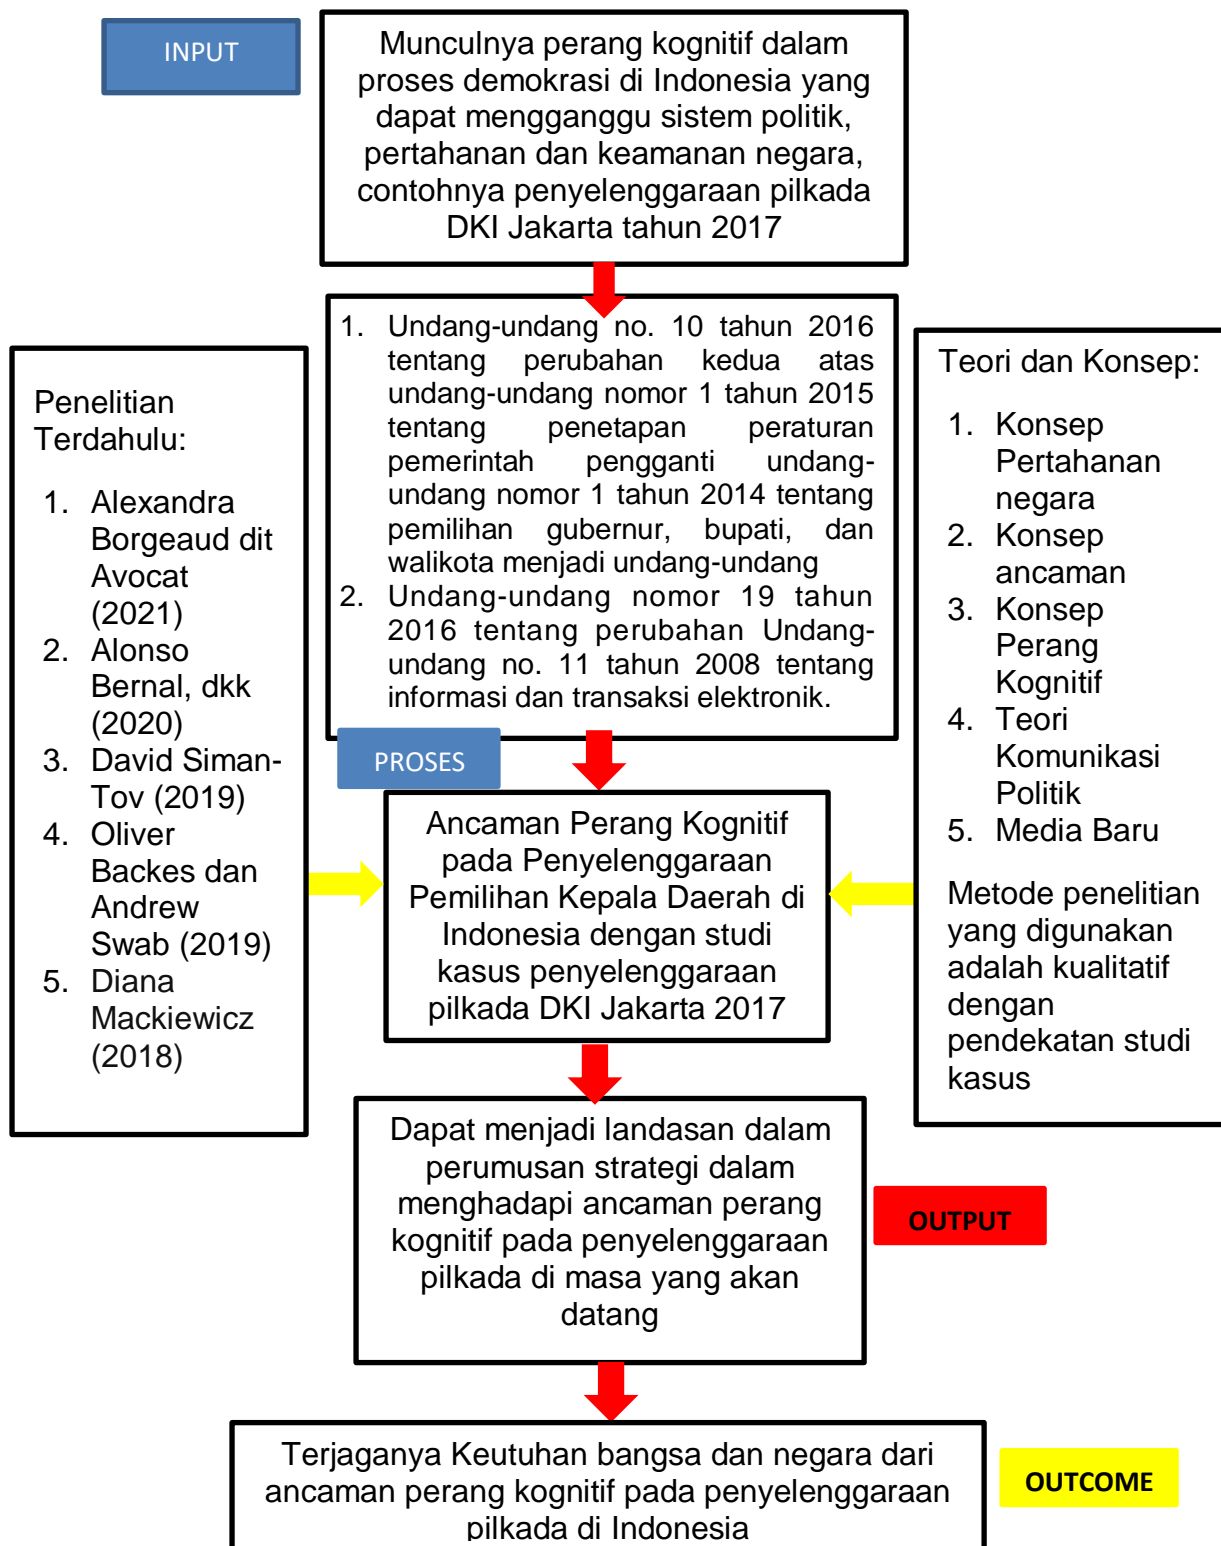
INPUT

Munculnya perang kognitif dalam proses demokrasi di Indonesia yang dapat mengganggu sistem politik, pertahanan dan keamanan negara, contohnya penyelenggaraan pilkada DKI Jakarta tahun 2017

1. Undang-undang no. 10 tahun 2016 tentang perubahan kedua atas undang-undang nomor 1 tahun 2015 tentang penetapan peraturan pemerintah pengganti undang-undang nomor 1 tahun 2014 tentang pemilihan gubernur, bupati, dan walikota menjadi undang-undang
2. Undang-undang nomor 19 tahun 2016 tentang perubahan Undang-undang no. 11 tahun 2008 tentang informasi dan transaksi elektronik.

Penelitian Terdahulu:

1. Alexandra Borgeaud dit Avocat (2021)
2. Alonso Bernal, dkk (2020)
3. David Siman-Tov (2019)
4. Oliver Backes dan Andrew Swab (2019)
5. Diana Mackiewicz (2018)

Teori dan Konsep:

1. Konsep Pertahanan negara
2. Konsep ancaman
3. Konsep Perang Kognitif
4. Teori Komunikasi Politik
5. Media Baru

Metode penelitian yang digunakan adalah kualitatif dengan pendekatan studi kasus

PROSES

Ancaman Perang Kognitif pada Penyelenggaraan Pemilihan Kepala Daerah di Indonesia dengan studi kasus penyelenggaraan pilkada DKI Jakarta 2017

Dapat menjadi landasan dalam perumusan strategi dalam menghadapi ancaman perang kognitif pada penyelenggaraan pilkada di masa yang akan datang

OUTPUT

Terjaganya Keutuhan bangsa dan negara dari ancaman perang kognitif pada penyelenggaraan pilkada di Indonesia

OUTCOME